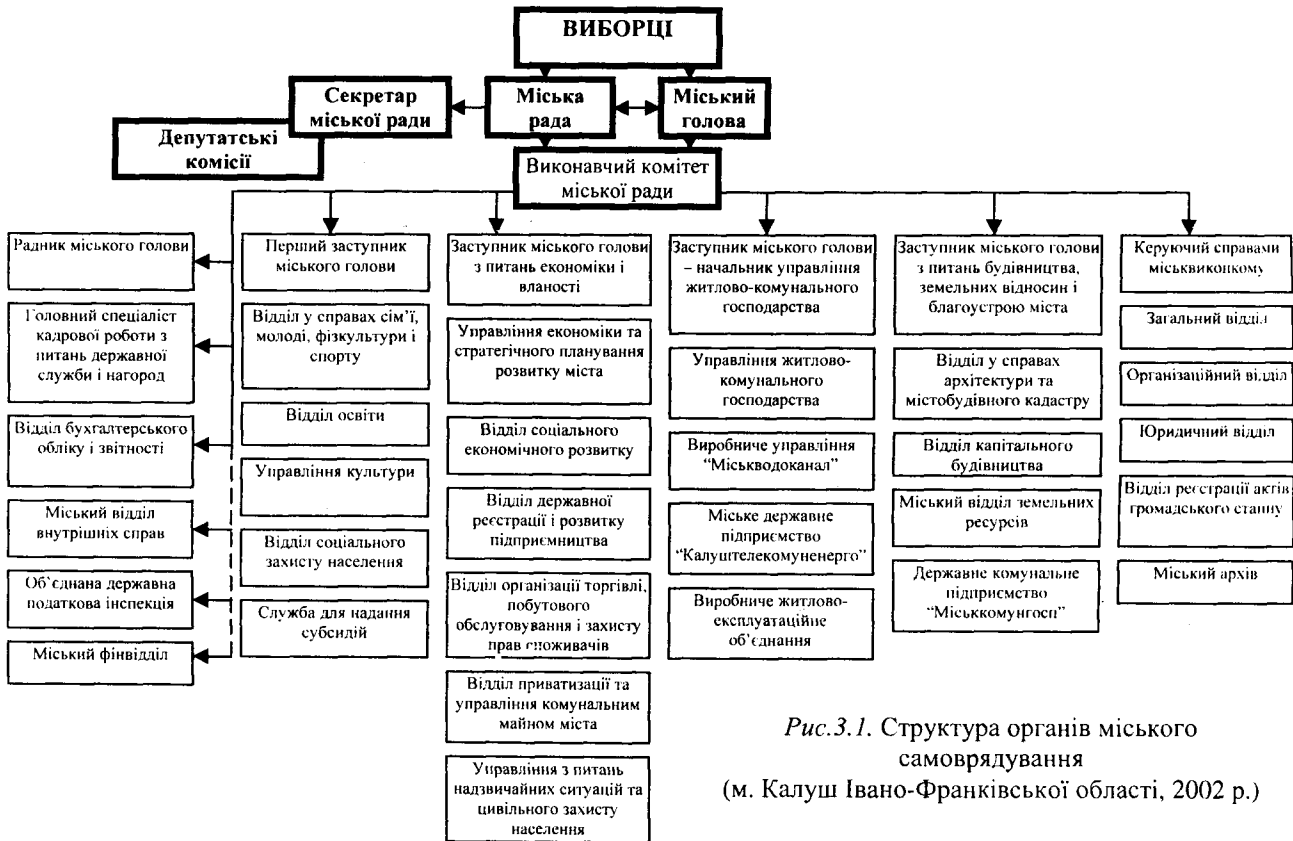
ВИБОРЦІ

Секретар міської ради

Міська рада

Міський голова

Депутатські комісії

Виконавчий комітет міської ради

Радник міського голови

Головний спеціаліст кадрової роботи з питань державної служби і нагород

Відділ бухгалтерського обліку і звітності

Міський відділ внутрішніх справ

Об'єднана державна податкова інспекція

Міський фінвідділ

Перший заступник міського голови

Відділ у справах сім'ї, молоді, фізкультури і спорту

Відділ освіти

Управління культури

Відділ соціального захисту населення

Служба для надання субсидій

Заступник міського голови з питань економіки і власності

Управління економіки та стратегічного планування розвитку міста

Відділ соціального економічного розвитку

Відділ державної реєстрації і розвитку підприємництва

Відділ організації торгівлі, побутового обслуговування і захисту прав споживачів

Відділ приватизації та управління комунальним майном міста

Управління з питань надзвичайних ситуацій та цивільного захисту населення

Заступник міського голови – начальник управління житлово-комунального господарства

Управління житлово-комунального господарства

Виробниче управління "Міськводоканал"

Міське державне підприємство "Калуштелекомуненерго"

Виробниче житлово-експлуатаційне об'єднання

Заступник міського голови з питань будівництва, земельних відносин і благоустрою міста

Відділ у справах архітектури та містобудівного кадастру

Відділ капітального будівництва

Міський відділ земельних ресурсів

Державне комунальне підприємство "Міськкомунгосп"

Керуючий справами міськвиконкому

Загальний відділ

Організаційний відділ

Юридичний відділ

Відділ реєстрації актів громадського стану

Міський архів

Рис.3.1. Структура органів міського самоврядування (м. Калуш Івано-Франківської області, 2002 р.)